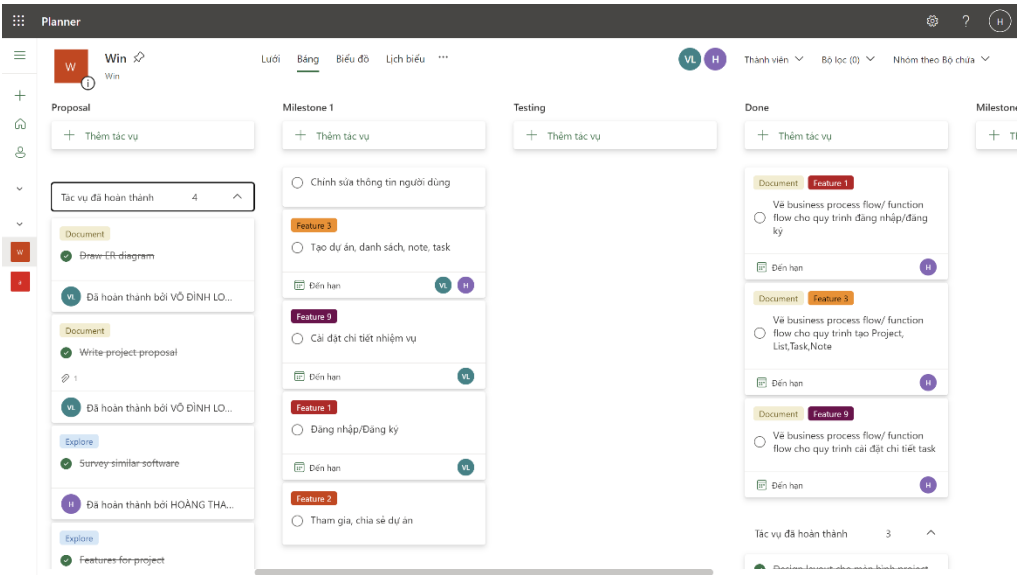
Planner

W

Win
Win

Lưới Bảng Biểu đồ Lịch biểu ···

VL H

Thành viên Bộ lọc (0) Nhóm theo Bộ chứa

Proposal

+ Thêm tác vụ

Tác vụ đã hoàn thành 4

Document
Draw ER diagram
VL Đã hoàn thành bởi VÕ ĐÌNH LO...

Document
Write project proposal
1
VL Đã hoàn thành bởi VÕ ĐÌNH LO...

Explore
Survey similar software
H Đã hoàn thành bởi HOÀNG THA...

Explore
Features for project

Milestone 1

+ Thêm tác vụ

Chỉnh sửa thông tin người dùng

Feature 3
Tạo dự án, danh sách, note, task
Đến hạn VL H

Feature 9
Cài đặt chi tiết nhiệm vụ
Đến hạn VL

Feature 1
Đăng nhập/Đăng ký
Đến hạn VL

Feature 2
Tham gia, chia sẻ dự án

Testing

+ Thêm tác vụ

Done

+ Thêm tác vụ

Document Feature 1
Vẽ business process flow/ function flow cho quy trình đăng nhập/đăng ký
Đến hạn H

Document Feature 3
Vẽ business process flow/ function flow cho quy trình tạo Project, List,Task,Note
Đến hạn H

Document Feature 9
Vẽ business process flow/ function flow cho quy trình cài đặt chi tiết task
Đến hạn H

Tác vụ đã hoàn thành 3

Milestone

+ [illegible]